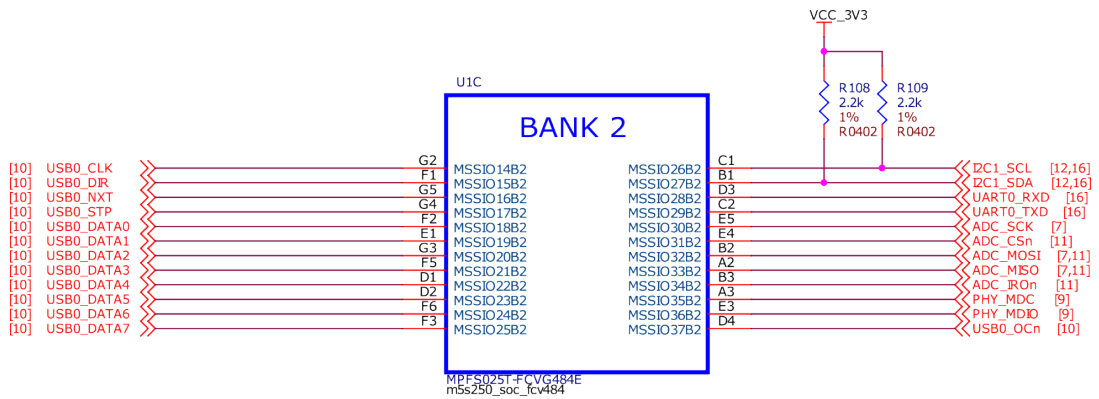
VCC_3V3

R108
2.2k
1%
R0402

R109
2.2k
1%
R0402

U1C

BANK 2

[10] USB0_CLK G2 MSSIO14B2
[10] USB0_DIR F1 MSSIO15B2
[10] USB0_NXT G5 MSSIO16B2
[10] USB0_STP G4 MSSIO17B2
[10] USB0_DATA0 F2 MSSIO18B2
[10] USB0_DATA1 E1 MSSIO19B2
[10] USB0_DATA2 G3 MSSIO20B2
[10] USB0_DATA3 F5 MSSIO21B2
[10] USB0_DATA4 D1 MSSIO22B2
[10] USB0_DATA5 D2 MSSIO23B2
[10] USB0_DATA6 F6 MSSIO24B2
[10] USB0_DATA7 F3 MSSIO25B2

MSSIO26B2 C1 I2C1_SCL [12,16]
MSSIO27B2 B1 I2C1_SDA [12,16]
MSSIO28B2 D3 UART0_RXD [16]
MSSIO29B2 C2 UART0_TXD [16]
MSSIO30B2 E5 ADC_SCK [7]
MSSIO31B2 E4 ADC_CSn [11]
MSSIO32B2 B2 ADC_MOSI [7,11]
MSSIO33B2 A2 ADC_MISO [7,11]
MSSIO34B2 B3 ADC_IROn [11]
MSSIO35B2 A3 PHY_MDC [9]
MSSIO36B2 E3 PHY_MDIO [9]
MSSIO37B2 D4 USB0_OCn [10]

MPFS025T-FCVG484E
m5s250_soc_fcv484